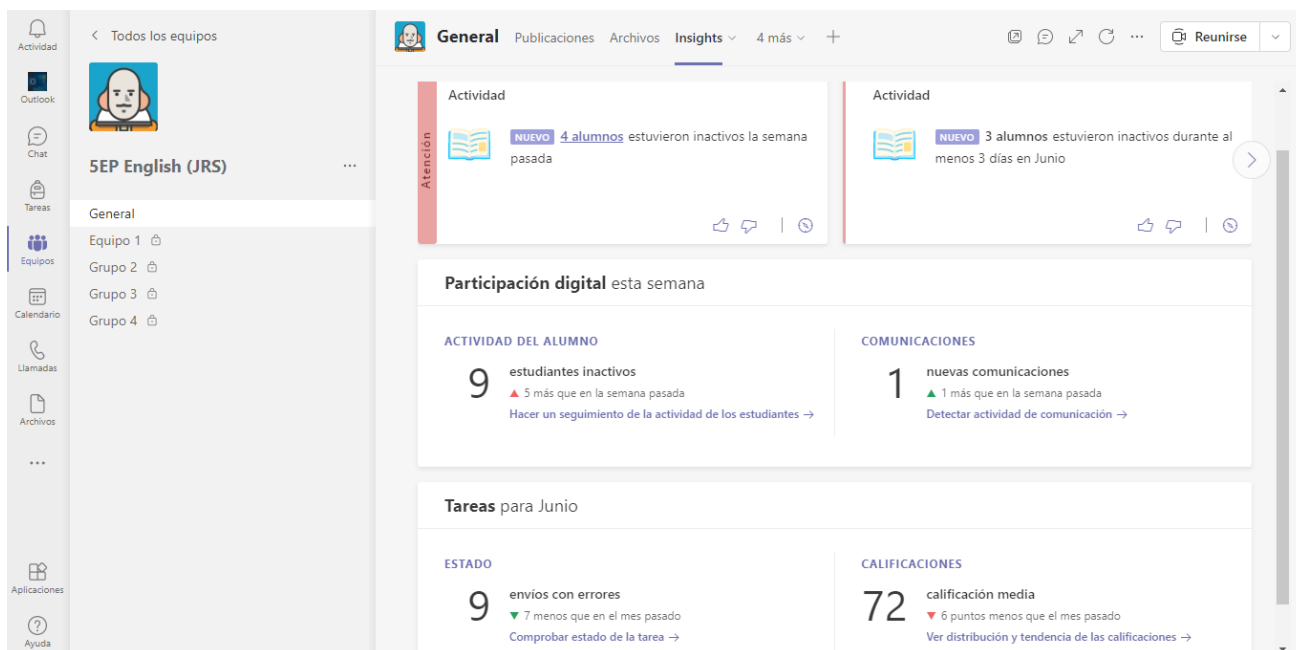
Actividad
Outlook
Chat
Tareas
Equipos
Calendario
Llamadas
Archivos
...
Aplicaciones
Ayuda

< Todos los equipos

5EP English (JRS) ...

General
Equipo 1
Grupo 2
Grupo 3
Grupo 4

General Publicaciones Archivos Insights 4 más +

Reunirse

Atención

Actividad

NUEVO 4 alumnos estuvieron inactivos la semana pasada

Actividad

NUEVO 3 alumnos estuvieron inactivos durante al menos 3 días en Junio

Participación digital esta semana

ACTIVIDAD DEL ALUMNO

9 estudiantes inactivos
▲ 5 más que en la semana pasada
Hacer un seguimiento de la actividad de los estudiantes →

COMUNICACIONES

1 nuevas comunicaciones
▲ 1 más que en la semana pasada
Detectar actividad de comunicación →

Tareas para Junio

ESTADO

9 envíos con errores
▼ 7 menos que en el mes pasado
Comprobar estado de la tarea →

CALIFICACIONES

72 calificación media
▼ 6 puntos menos que el mes pasado
Ver distribución y tendencia de las calificaciones →